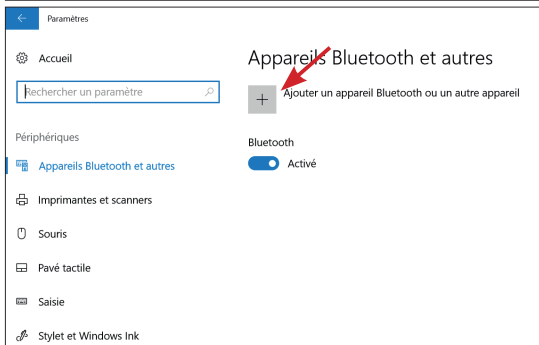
Paramètres

Accueil

Rechercher un paramètre

Périphériques

Appareils Bluetooth et autres

Imprimantes et scanners

Souris

Pavé tactile

Saisie

Stylet et Windows Ink

Appareils Bluetooth et autres

+ Ajouter un appareil Bluetooth ou un autre appareil

Bluetooth

Activé